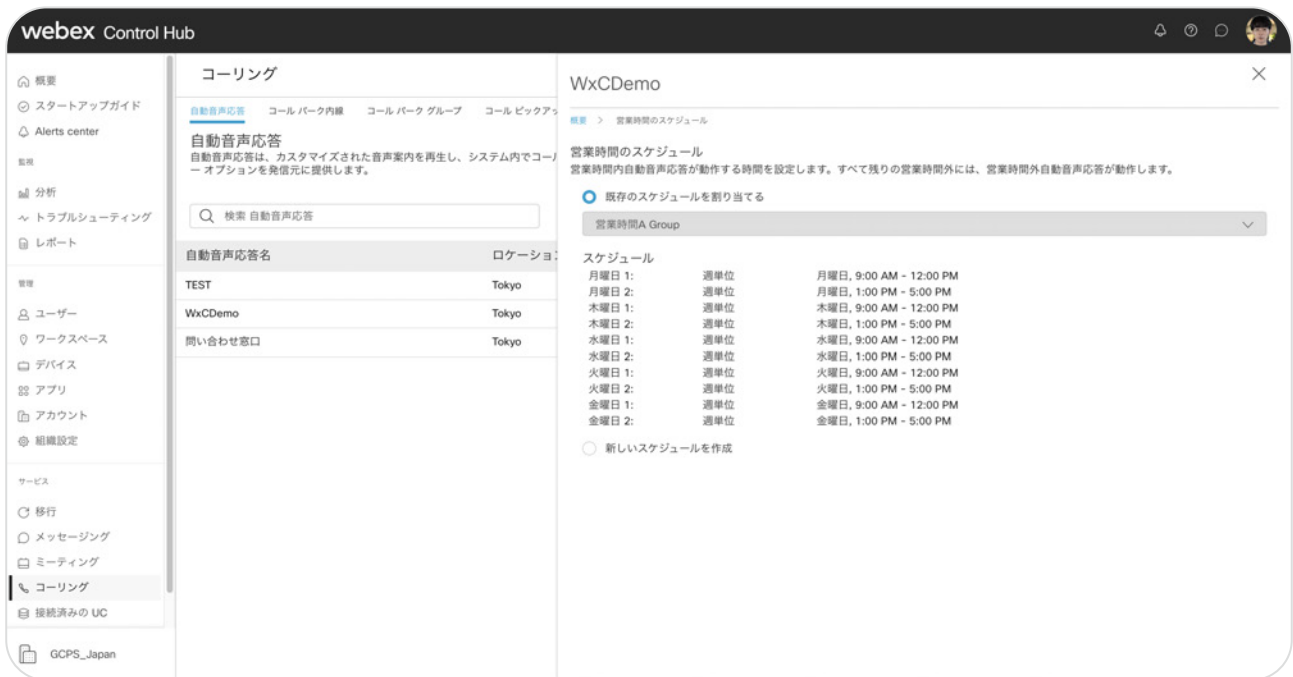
webex Control Hub

概要
スタートアップガイド
Alerts center
監視
分析
トラブルシューティング
レポート
管理
ユーザー
ワークスペース
デバイス
アプリ
アカウント
組織設定
サービス
移行
メッセージング
ミーティング
コーリング
接続済みの UC
GCPS_Japan

コーリング

自動音声応答 コール パーク内線 コール パーク グループ コール ピックアッ

自動音声応答
自動音声応答は、カスタマイズされた音声案内を再生し、システム内でコー
ー オプションを発信元に提供します。

検索 自動音声応答

| 自動音声応答名 | ロケーショ |
|---|---|
| TEST | Tokyo |
| WxCDemo | Tokyo |
| 問い合わせ窓口 | Tokyo |

WxCDemo

概要 > 営業時間のスケジュール

営業時間のスケジュール
営業時間内自動音声応答が動作する時間を設定します。すべて残りの営業時間外には、営業時間外自動音声応答が動作します。

既存のスケジュールを割り当てる
営業時間A Group

スケジュール
| | | |
|---|---|---|
| 月曜日 1: | 週単位 | 月曜日, 9:00 AM - 12:00 PM |
| 月曜日 2: | 週単位 | 月曜日, 1:00 PM - 5:00 PM |
| 木曜日 1: | 週単位 | 木曜日, 9:00 AM - 12:00 PM |
| 木曜日 2: | 週単位 | 木曜日, 1:00 PM - 5:00 PM |
| 水曜日 1: | 週単位 | 水曜日, 9:00 AM - 12:00 PM |
| 水曜日 2: | 週単位 | 水曜日, 1:00 PM - 5:00 PM |
| 火曜日 1: | 週単位 | 火曜日, 9:00 AM - 12:00 PM |
| 火曜日 2: | 週単位 | 火曜日, 1:00 PM - 5:00 PM |
| 金曜日 1: | 週単位 | 金曜日, 9:00 AM - 12:00 PM |
| 金曜日 2: | 週単位 | 金曜日, 1:00 PM - 5:00 PM |

新しいスケジュールを作成